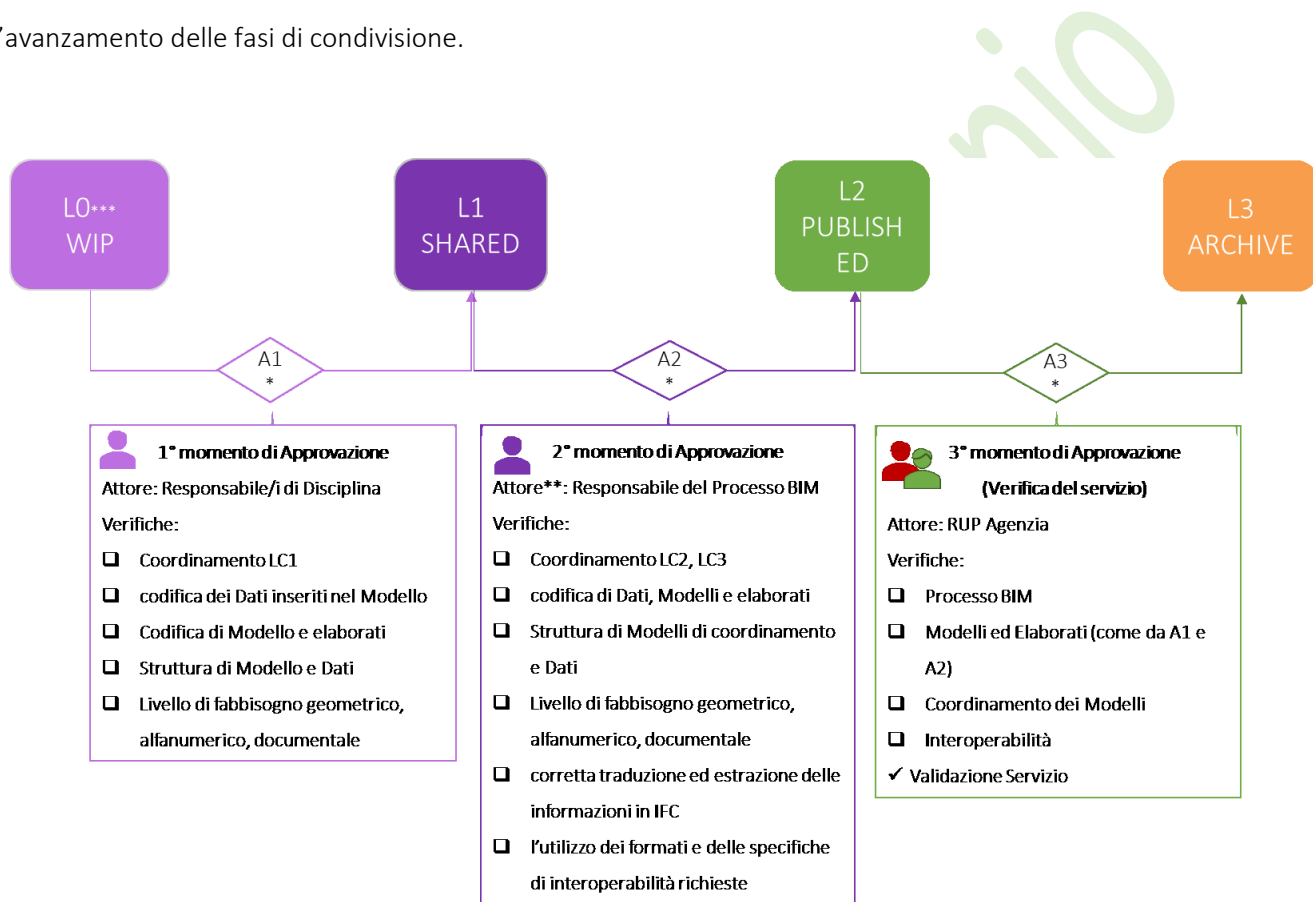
'avanzamento delle fasi di condivisione.

L0*** WIP

L1 SHARED

L2 PUBLISH ED

L3 ARCHIVE

A1 *

A2 *

A3 *

1° momento di Approvazione
Attore: Responsabile/i di Disciplina
Verifiche:
❑ Coordinamento LC1
❑ codifica dei Dati inseriti nel Modello
❑ Codifica di Modello e elaborati
❑ Struttura di Modello e Dati
❑ Livello di fabbisogno geometrico, alfanumerico, documentale

2° momento di Approvazione
Attore**: Responsabile del Processo BIM
Verifiche:
❑ Coordinamento LC2, LC3
❑ codifica di Dati, Modelli e elaborati
❑ Struttura di Modelli di coordinamento e Dati
❑ Livello di fabbisogno geometrico, alfanumerico, documentale
❑ corretta traduzione ed estrazione delle informazioni in IFC
❑ l'utilizzo dei formati e delle specifiche di interoperabilità richieste

3° momento di Approvazione (Verifica del servizio)
Attore: RUP Agenzia
Verifiche:
❑ Processo BIM
❑ Modelli ed Elaborati (come da A1 e A2)
❑ Coordinamento dei Modelli
❑ Interoperabilità
✓ Validazione Servizio